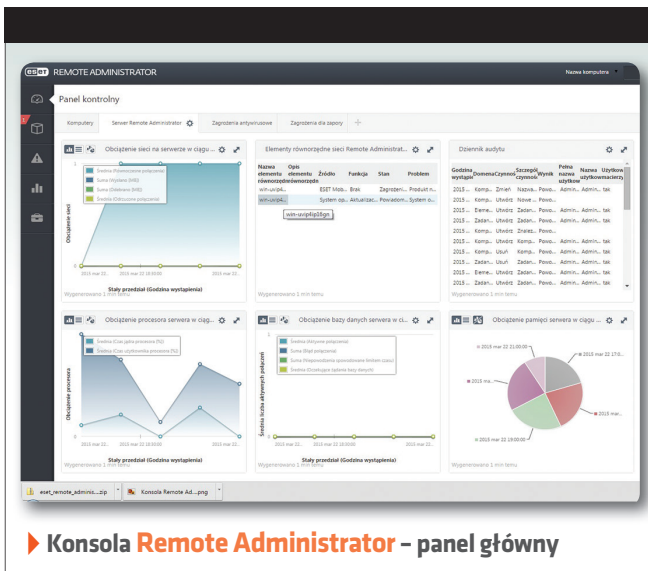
ESET REMOTE ADMINISTRATOR

Nazwa komputera

Panel kontrolny

Komputery | Serwer Remote Administrator | Zagrożenia antywirusowe | Zagrożenia dla zapory | +

Obciążenie sieci na serwerze w ciągu ...

Średnia (Przesyłanie połączeń)
Suma (Wysłane (MB))
Suma (Odebrane (MB))
Średnia (Odrzucone połączenia)

Obciążenie sieci

2015 mar ... 2015 mar 22 19:00:00 2015 mar 22...

Stały przedział (Godzina wystąpienia)

Wygenerowano 1 min temu

Elementy równorzędne sieci Remote Administrat...

| Nazwa elementu równorzędnego | Opis elementu równorzędnego | Źródło | Funkcja | Stan | Problem |
|---|---|---|---|---|---|
| win-us/p4... | | ESET Mob... | Brak | Zagrożeni... | Produkt n... |
| win-uvip4... | | System op... | Aktualizac... | Powiadom... | System o... |

win-uvipfqi10gn

Wygenerowano 1 min temu

Dziennik audytu

| Godzina wystąpi | Domena | Czynność | Szczegół czynnoś | Wynik | Pełna nazwa użytkow | Nazwa użytkownika | Użytkow zarządz |
|---|---|---|---|---|---|---|---|
| 2015... | Komp... | Zmień | Nazwa... | Powo... | Admin... | Admin... | tak |
| 2015... | Komp... | Utwórz | Nowe ... | Powo... | Admin... | Admin... | tak |
| 2015... | Eleme... | Utwórz | Zadan... | Powo... | Admin... | Admin... | tak |
| 2015... | Komp... | Utwórz | Zadan... | Powo... | Admin... | Admin... | tak |
| 2015... | Komp... | Utwórz | Znalez... | Powo... | Admin... | Admin... | tak |
| 2015... | Eleme... | Utwórz | Zadan... | Powo... | Admin... | Admin... | tak |
| 2015... | Komp... | Usuń | Zadan... | Powo... | Admin... | Admin... | tak |
| 2015... | Komp... | Usuń | Zadan... | Powo... | Admin... | Admin... | tak |
| 2015... | Komp... | Utwórz | Zadan... | Powo... | Admin... | Admin... | tak |
| 2015... | Eleme... | Utwórz | Zadan... | Powo... | Admin... | Admin... | tak |

Wygenerowano 1 min temu

Obciążenie procesora serwera w ciąg...

Średnia (Czas pętni procesora (%))
Średnia (Czas użytkownika procesora (%))

Obciążenie procesora

2015 mar 22 ... 2015 mar 22 19:00:00 2015 mar 22...

Stały przedział (Godzina wystąpienia)

Wygenerowano 1 min temu

Obciążenie bazy danych serwera w ci...

Średnia (Aktywne połączenia)
Suma (Błąd połączenia)
Suma (Przekroczenia oczekiwanego limitu czasu)
Średnia (Oczekujące żądania bazy danych)

Średnia liczba aktywnych połączeń

2015 mar 22 ... 2015 mar 22 19:00:00 2015 mar 22...

Stały przedział (Godzina wystąpienia)

Wygenerowano 1 min temu

Obciążenie pamięci serwera w ciągu ...

2015 mar 22 21:00:00
2015 mar 22 17:0...
2015 ma...
2015 mar...
2015 mar 22 19:00:00

Wygenerowano 1 min temu

eset_remote_adminis....zip
Konsola Remote Ad....png

Konsola Remote Administrator – panel główny